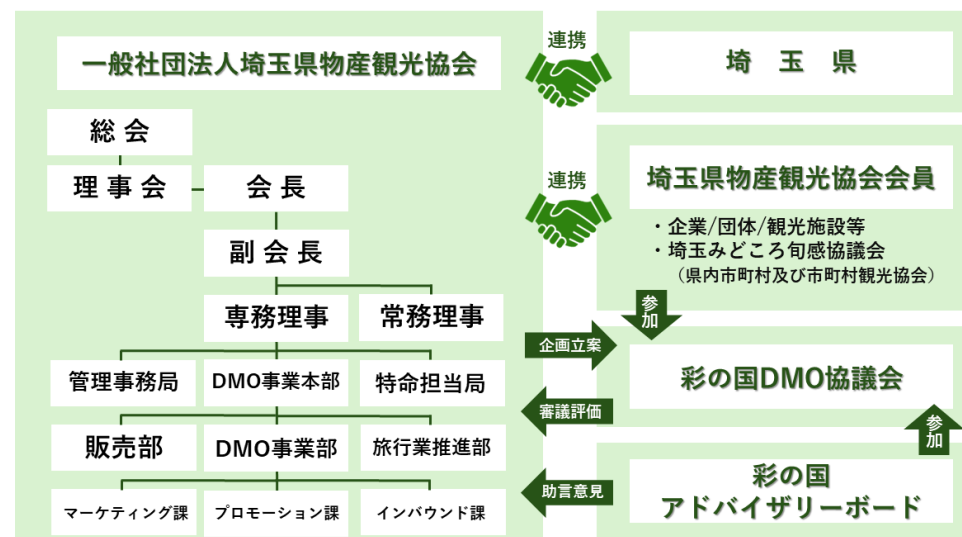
一般社団法人埼玉県物産観光協会

総会

理事会

会長

副会長

専務理事

常務理事

管理事務局

DMO事業本部

特命担当局

販売部

DMO事業部

旅行業推進部

マーケティング課

プロモーション課

インバウンド課

連携

埼　玉　県

連携

埼玉県物産観光協会会員

・企業/団体/観光施設等
・埼玉みどころ旬感協議会
（県内市町村及び市町村観光協会）

参加

企画立案

彩の国DMO協議会

審議評価

参加

助言意見

彩の国
アドバイザリーボード